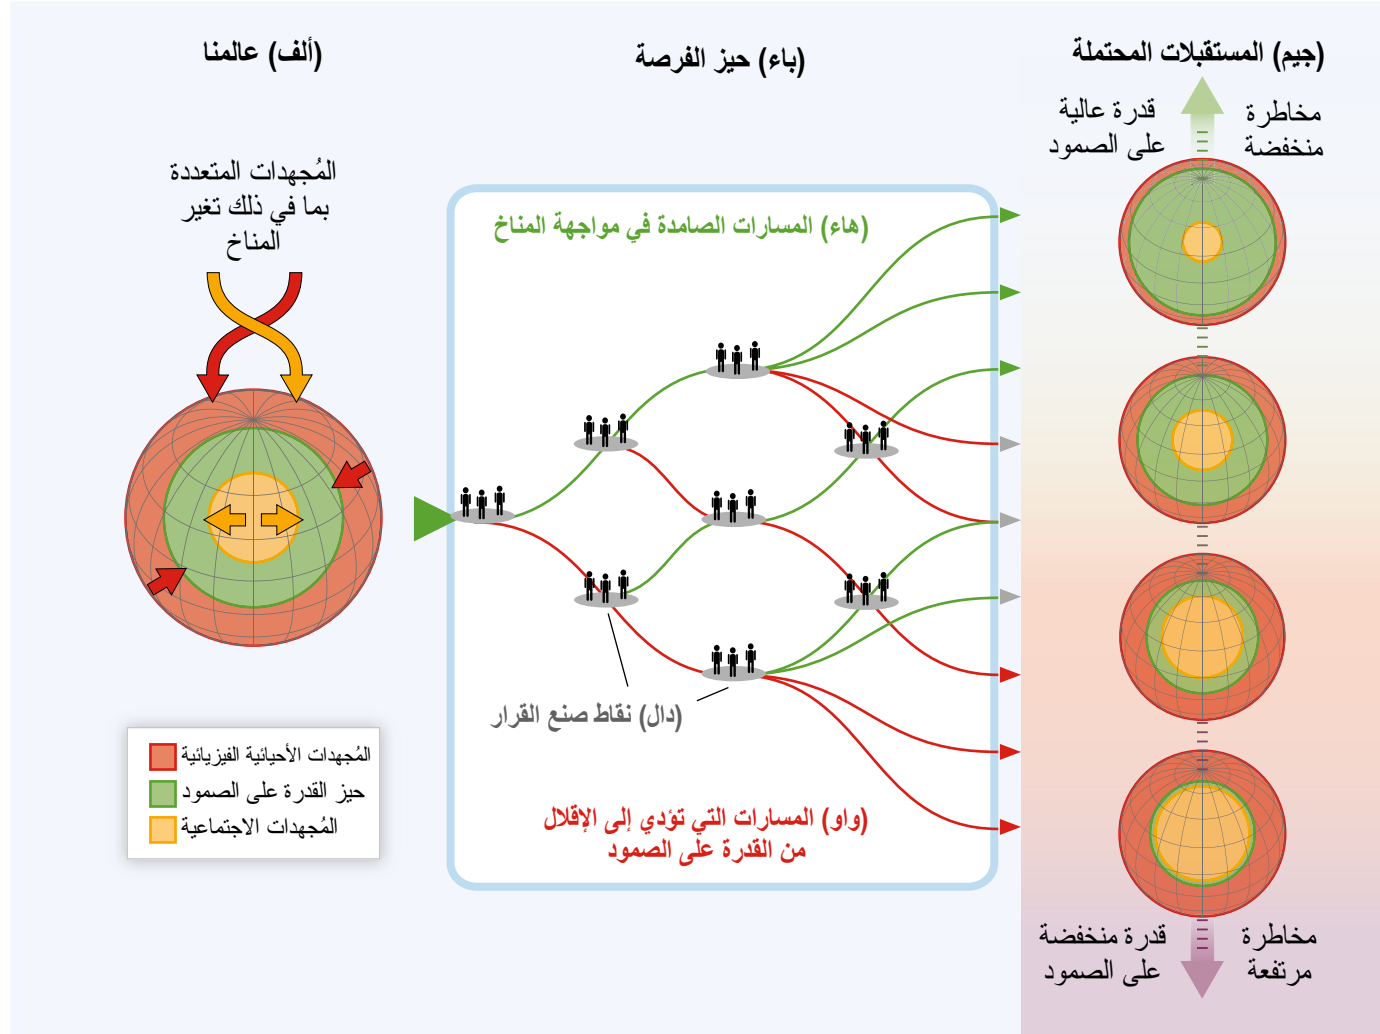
(جيم) المستقبلات المحتملة

(باء) حيز الفرصة

(ألف) عالمنا

مخاطرة منخفضة

قدرة عالية على الصمود

المُجهدات المتعددة بما في ذلك تغير المناخ

(هاء) المسارات الصامدة في مواجهة المناخ

(دال) نقاط صنع القرار

المُجهدات الأحيائية الفيزيائية
حيز القدرة على الصمود
المُجهدات الاجتماعية

(واو) المسارات التي تؤدي إلى الإقلال من القدرة على الصمود

مخاطرة مرتفعة

قدرة منخفضة على الصمود